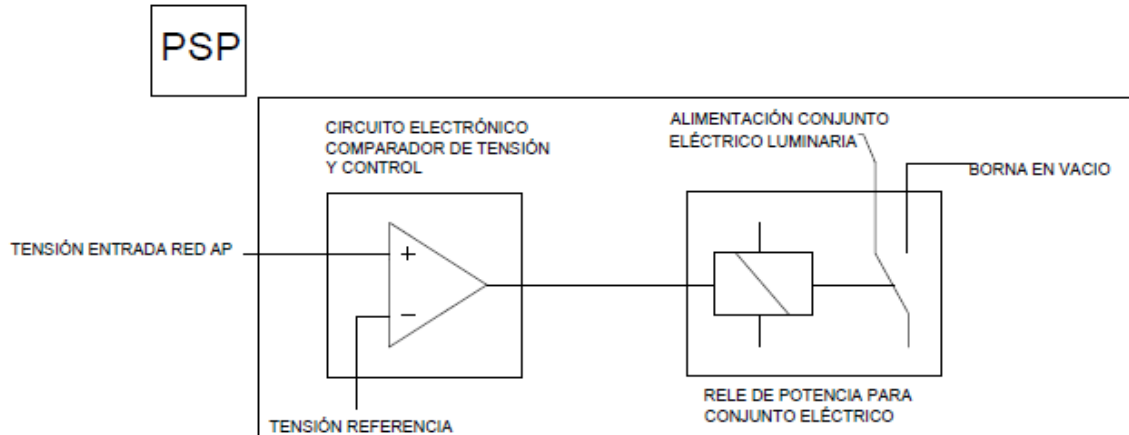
PSP

CIRCUITO ELECTRÓNICO COMPARADOR DE TENSIÓN Y CONTROL

ALIMENTACIÓN CONJUNTO ELÉCTRICO LUMINARIA

BORNA EN VACIO

TENSIÓN ENTRADA RED AP

+

−

TENSIÓN REFERENCIA

RELE DE POTENCIA PARA CONJUNTO ELÉCTRICO